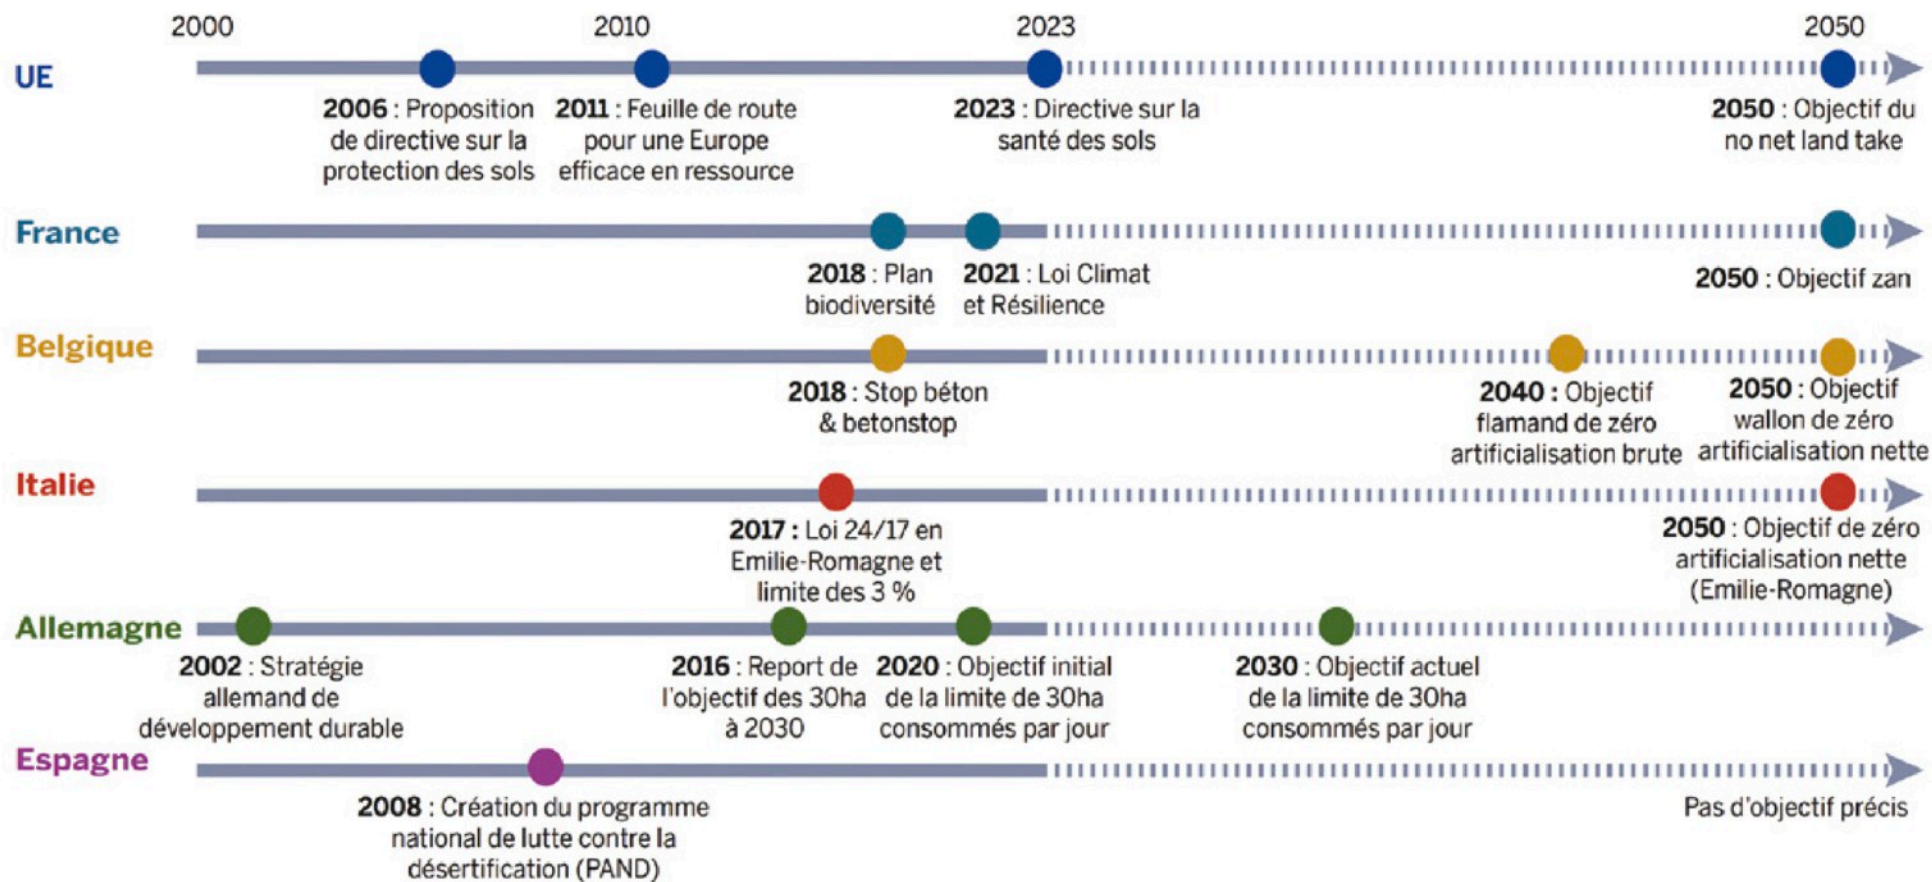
2000 2010 2023 2050

UE

**2006** : Proposition de directive sur la protection des sols

**2011** : Feuille de route pour une Europe efficace en ressource

**2023** : Directive sur la santé des sols

**2050** : Objectif du no net land take

France

**2018** : Plan biodiversité

**2021** : Loi Climat et Résilience

**2050** : Objectif zan

Belgique

**2018** : Stop béton & betonstop

**2040** : Objectif flamand de zéro artificialisation brute

**2050** : Objectif wallon de zéro artificialisation nette

Italie

**2017** : Loi 24/17 en Emilie-Romagne et limite des 3 %

**2050** : Objectif de zéro artificialisation nette (Emilie-Romagne)

Allemagne

**2002** : Stratégie allemand de développement durable

**2016** : Report de l'objectif des 30ha à 2030

**2020** : Objectif initial de la limite de 30ha consommés par jour

**2030** : Objectif actuel de la limite de 30ha consommés par jour

Espagne

**2008** : Création du programme national de lutte contre la désertification (PAND)

Pas d'objectif précis